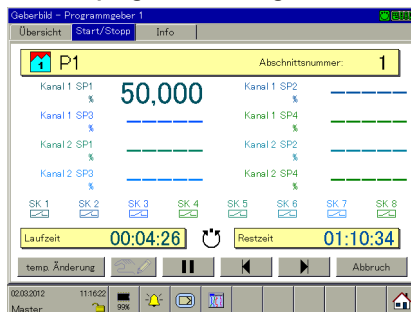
Geberbild - Programmgeber 1

Übersicht Start/Stopp Info

P1 Abschnittsnummer: 1

Kanal 1 SP1
%
50,000
Kanal 1 SP2
%

Kanal 1 SP3
%
Kanal 1 SP4
%

Kanal 2 SP1
%
Kanal 2 SP2
%

Kanal 2 SP3
%
Kanal 2 SP4
%

SK 1 SK 2 SK 3 SK 4 SK 5 SK 6 SK 7 SK 8

Laufzeit 00:04:26 Restzeit 01:10:34

temp. Änderung Abbruch

02.03.2012 11:16:22
Master
99%